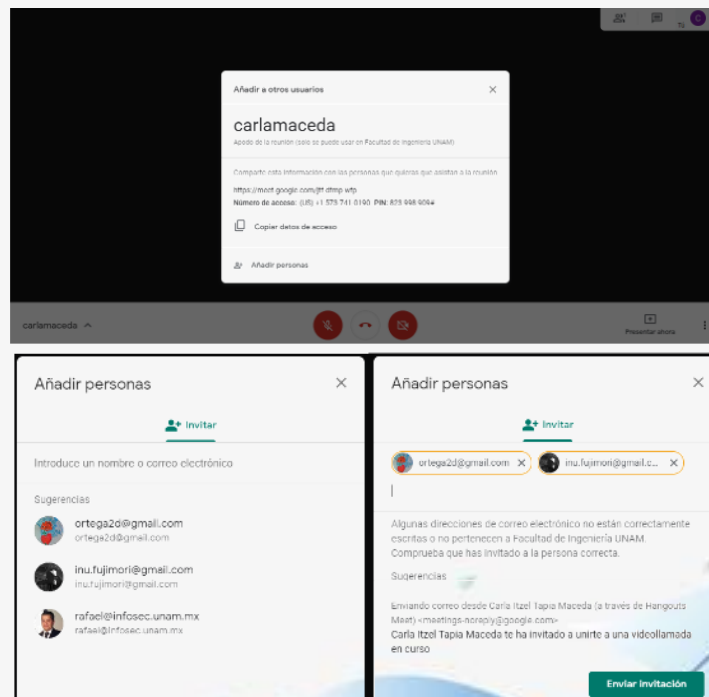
Tú

Añadir a otros usuarios ×

carlamaceda

Apodo de la reunión (solo se puede usar en Facultad de Ingeniería UNAM)

Comparte esta información con las personas que quieras que asistan a la reunión

https://meet.google.com/jtt-dtmp-wfp
Número de acceso: (US) +1 573-741-0190 PIN: 825 998 906#

Copiar datos de acceso

Añadir personas

carlamaceda ^

Presentar ahora

Añadir personas ×

Invitar

Introduce un nombre o correo electrónico

Sugerencias

ortega2d@gmail.com
ortega2d@gmail.com

inu.fujimori@gmail.com
inu.fujimori@gmail.com

rafael@infosec.unam.mx
rafael@infosec.unam.mx

Añadir personas ×

Invitar

ortega2d@gmail.com × inu.fujimori@gmail.c... ×

Algunas direcciones de correo electrónico no están correctamente escritas o no pertenecen a Facultad de Ingeniería UNAM. Comprueba que has invitado a la persona correcta.

Sugerencias

Enviando correo desde Carla Itzel Tapia Maceda (a través de Hangouts Meet) <meetings-noreply@google.com>
Carla Itzel Tapia Maceda te ha invitado a unirte a una videollamada en curso

Enviar invitación